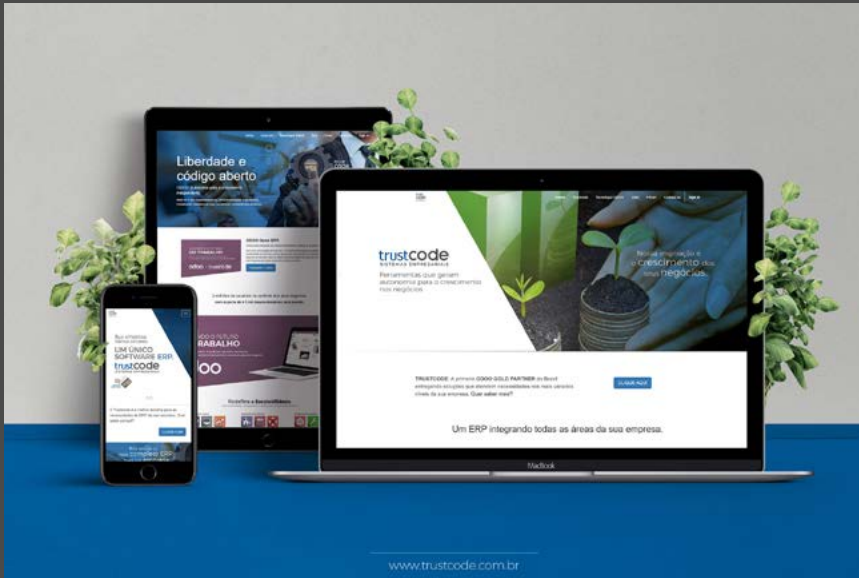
Liberdade e código aberto

ODOO Open ERP

O FUTURO DO TRABALHO

UM ÚNICO SOFTWARE ERP

trustcode

trustcode
SISTEMAS EMPRESARIAIS

Ferramentas que geram autonomia para o crescimento nos negócios.

Nossa inspiração é o crescimento dos seus negócios.

TRUSTCODE: A primeira ODOO GOLD PARTNER do Brasil entregando soluções que atendem necessidades nos mais variados níveis da sua empresa. Quer saber mais?

CLIQUE AQUI

Um ERP integrando todas as áreas da sua empresa.

MacBook

www.trustcode.com.br